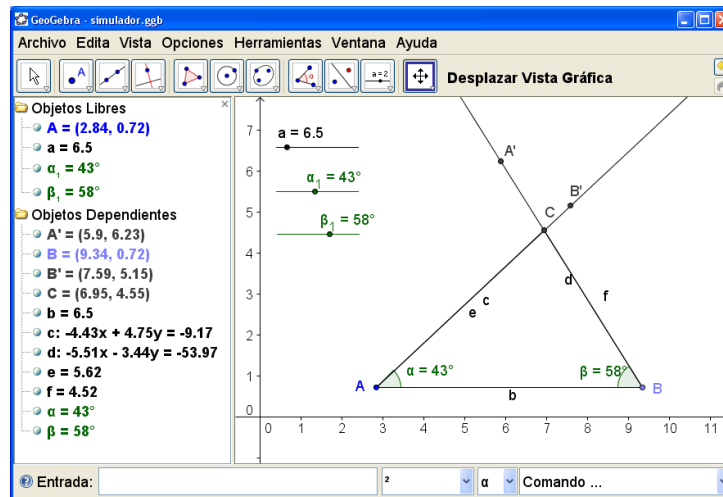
GeoGebra - simulador.ggb

Archivo Edita Vista Opciones Herramientas Ventana Ayuda

a = 2

Desplazar Vista Gráfica

Objetos Libres
A = (2.84, 0.72)
a = 6.5
$\alpha_1$ = 43°
$\beta_1$ = 58°
Objetos Dependientes
A' = (5.9, 6.23)
B = (9.34, 0.72)
B' = (7.59, 5.15)
C = (6.95, 4.55)
b = 6.5
c: -4.43x + 4.75y = -9.17
d: -5.51x - 3.44y = -53.97
e = 5.62
f = 4.52
α = 43°
β = 58°

a = 6.5
$\alpha_1$ = 43°
$\beta_1$ = 58°

A'
B'
C
d
f
e
c
A
α = 43°
β = 58°
B
b

7
6
5
4
3
2
1
0
0 1 2 3 4 5 6 7 8 9 10 11

Entrada:
²
α
Comando ...